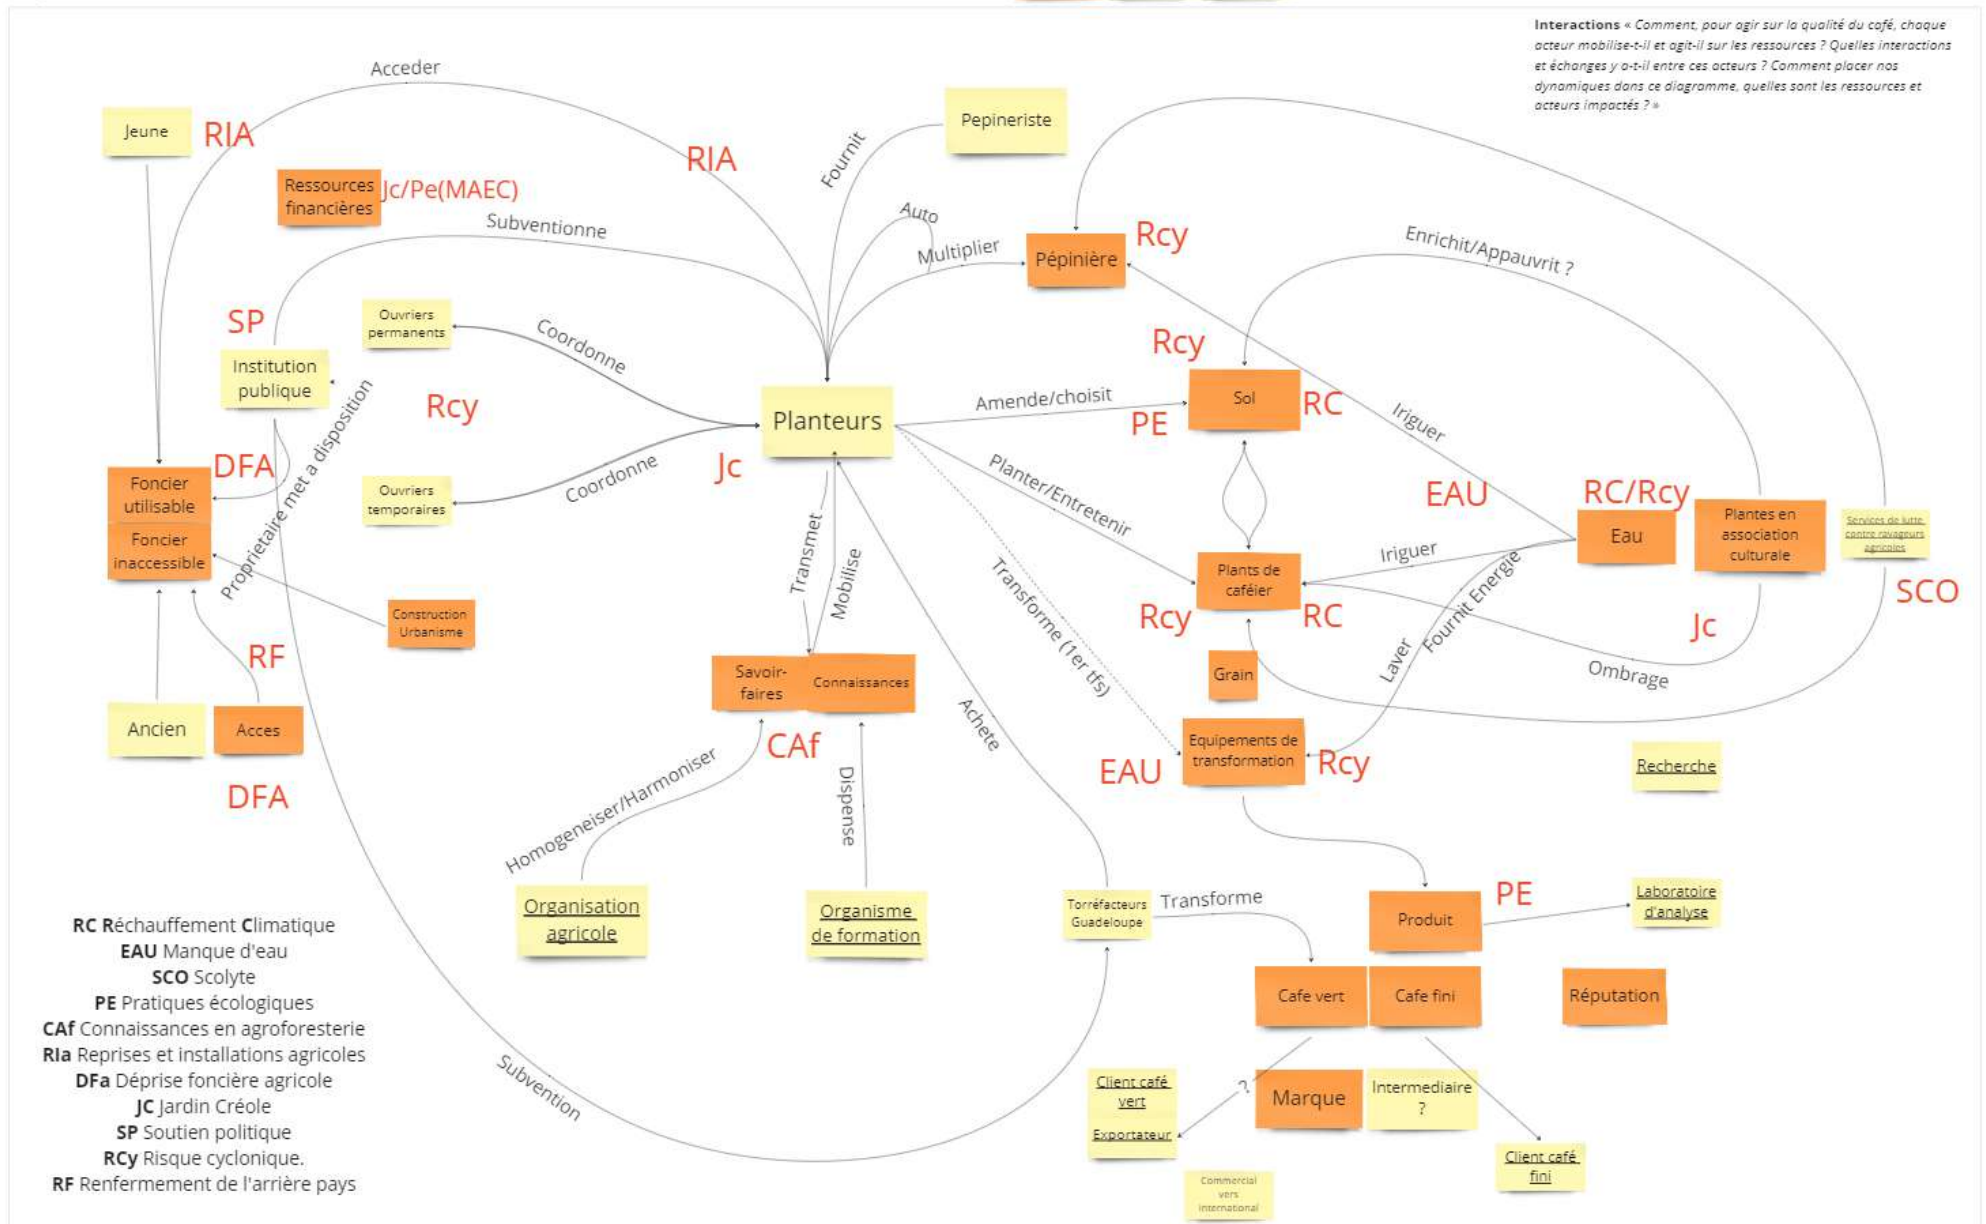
Interactions « Comment, pour agir sur la qualité du café, chaque acteur mobilise-t-il et agit-il sur les ressources ? Quelles interactions et échanges y a-t-il entre ces acteurs ? Comment placer nos dynamiques dans ce diagramme, quelles sont les ressources et acteurs impactés ? »

Acceder

Jeune RIA

RIA

Ressources financières Jc/Pe(MAEC)

Subventionne

Fournit

Pepineriste

Auto

Multiplier

Pépinière Rcy

Enrichit/Appauvrit ?

SP

Institution publique

Ouvriers permanents

Coordonne

Rcy

Planteurs

Amende/choisit

Rcy

Sol RC

PE

Irriguer

Proprietaire met a disposition

DFA

Foncier utilisable

Foncier inaccessible

Ouvriers temporaires

Coordonne

Jc

Planter/Entretenir

EAU

RC/Rcy

Eau

Plantes en association culturale

Services de lutte contre ravageurs agricoles

Transmet

Mobilise

Irriguer

Plants de caféier

Fournit Energie

SCO

Construction Urbanisme

Transforme (1er tfs)

Rcy RC

Jc

RF

Savoir-faires

Connaissances

Achete

Grain

Laver

Ombrage

Ancien

Acces

CAf

Equipements de transformation

EAU Rcy

Recherche

DFA

Homogeneiser/Harmoniser

Dispense

Produit PE

Laboratoire d'analyse

RC Réchauffement Climatique
EAU Manque d'eau
SCO Scolyte
PE Pratiques écologiques
CAf Connaissances en agroforesterie
RIa Reprises et installations agricoles
DFa Déprise foncière agricole
JC Jardin Créole
SP Soutien politique
RCy Risque cyclonique.
RF Renfermement de l'arrière pays

Organisation agricole

Organisme de formation

Torréfacteurs Guadeloupe

Transforme

Cafe vert

Cafe fini

Réputation

Subvention

Client café vert

Exportateur

?

Marque

Intermediaire ?

Client café fini

Commercial vers international